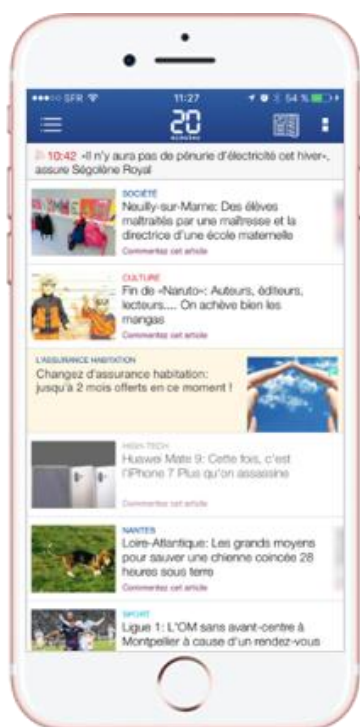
••••○ SFR 11:27 54 %

20 MINUTES

10:42 «Il n'y aura pas de pénurie d'électricité cet hiver», assure Ségolène Royal

SOCIÉTÉ
Neuilly-sur-Marne: Des élèves maltraités par une maîtresse et la directrice d'une école maternelle
Commentez cet article

CULTURE
Fin de «Naruto»: Auteurs, éditeurs, lecteurs.... On achève bien les mangas
Commentez cet article

L'ASSURANCE HABITATION
Changez d'assurance habitation: jusqu'à 2 mois offerts en ce moment !

HIGH-TECH
Huawei Mate 9: Cette fois, c'est l'iPhone 7 Plus qu'on assassine
Commentez cet article

NANTES
Loire-Atlantique: Les grands moyens pour sauver une chienne coincée 28 heures sous terre
Commentez cet article

SPORT
Ligue 1: L'OM sans avant-centre à Montpellier à cause d'un rendez-vous